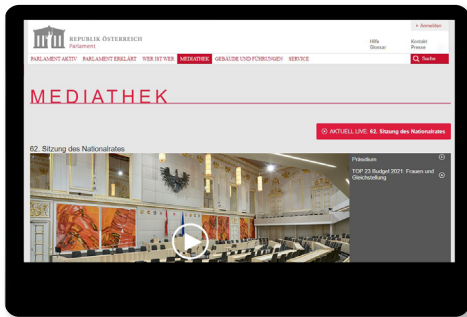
REPUBLIK ÖSTERREICH
Parlament

Anmelden

Hilfe
Glossar

Kontakt
Presse

PARLAMENT AKTIV
PARLAMENT ERKLÄRT
WER IST WER
MEDIATHEK
GEBÄUDE UND FÜHRUNGEN
SERVICE

Suche

MEDIATHEK

AKTUELL LIVE: 62. Sitzung des Nationalrates

62. Sitzung des Nationalrates

Präsidium

TOP 23 Budget 2021: Frauen und Gleichstellung